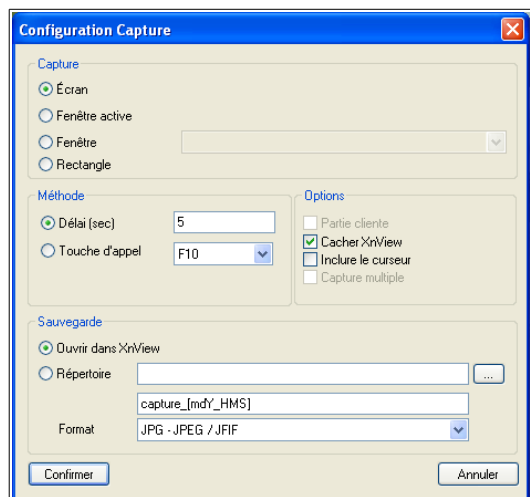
Configuration Capture

Capture
Écran
Fenêtre active
Fenêtre
Rectangle

Méthode
Délai (sec) 5
Touche d'appel F10

Options
Partie cliente
Cacher XnView
Inclure le curseur
Capture multiple

Sauvegarde
Ouvrir dans XnView
Répertoire ...
capture_[mdY_HMS]
Format JPG - JPEG / JFIF

Confirmer
Annuler